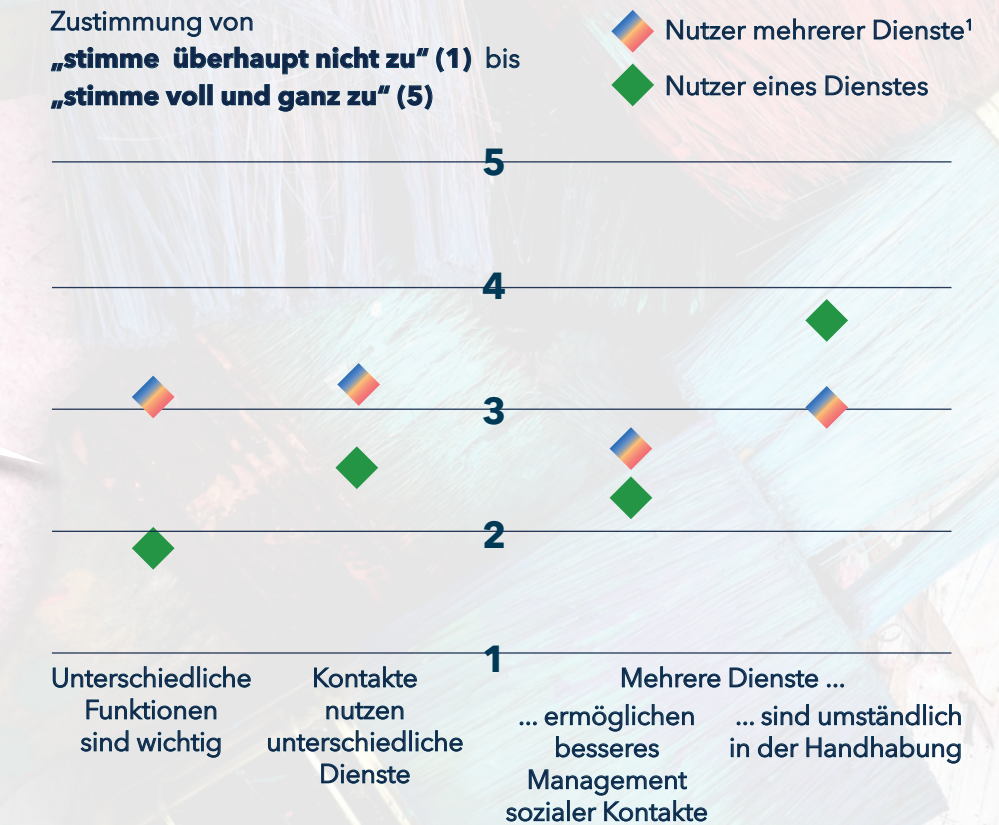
Zustimmung von
„stimme überhaupt nicht zu" (1) bis
„stimme voll und ganz zu" (5)

Nutzer mehrerer Dienste¹
Nutzer eines Dienstes

5
4
3
2
1

Unterschiedliche Funktionen sind wichtig

Kontakte nutzen unterschiedliche Dienste

Mehrere Dienste ...

... ermöglichen besseres Management sozialer Kontakte

... sind umständlich in der Handhabung